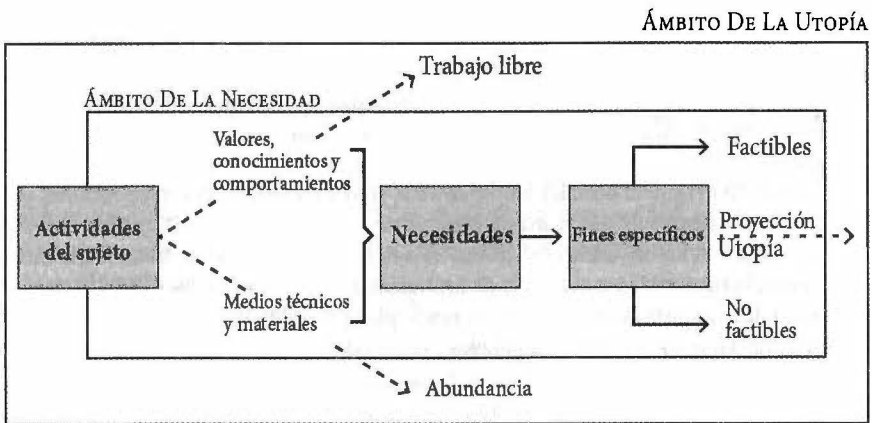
Ámbito De La Utopía

Trabajo libre

Ámbito De La Necesidad

Valores, conocimientos y comportamientos

Actividades del sujeto

Necesidades

Fines específicos

Factibles

Proyección Utopía

Medios técnicos y materiales

No factibles

Abundancia